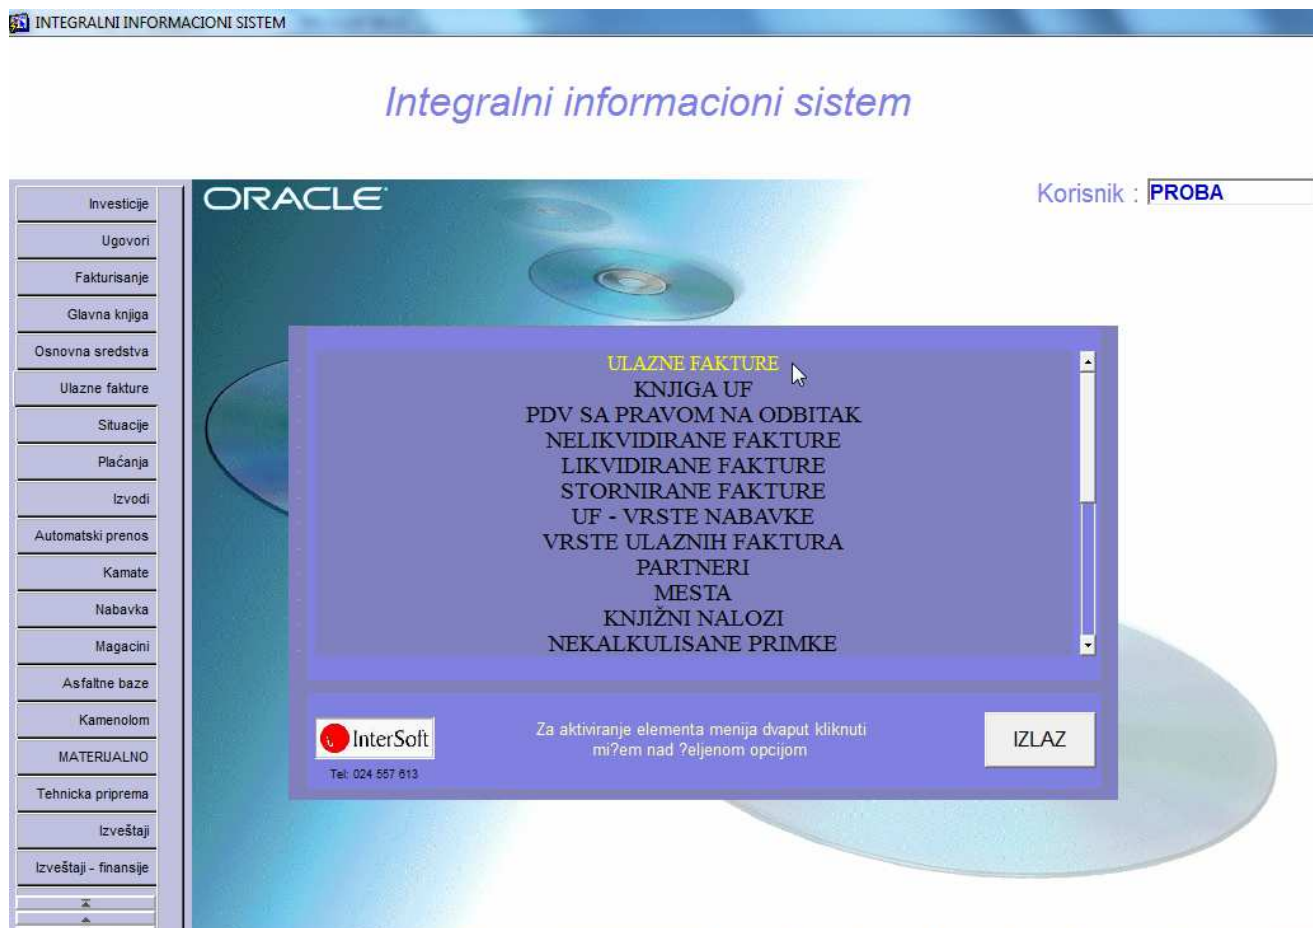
INTEGRALNI INFORMACIONI SISTEM

Integralni informacioni sistem

Investicije
Ugovori
Fakturisanje
Glavna knjiga
Osnovna sredstva
Ulazne fakture
Situacije
Plaćanja
Izvodi
Automatski prenos
Kamate
Nabavka
Magacini
Asfaltne baze
Kamenolom
MATERIJALNO
Tehnicka priprema
Izveštaji
Izveštaji - finansije

ORACLE

Korisnik : PROBA

ULAZNE FAKTURE
KNJIGA UF
PDV SA PRAVOM NA ODBITAK
NELIKVIDIRANE FAKTURE
LIKVIDIRANE FAKTURE
STORNIRANE FAKTURE
UF - VRSTE NABAVKE
VRSTE ULAZNIH FAKTURA
PARTNERI
MESTA
KNJIŽNI NALOZI
NEKALKULISANE PRIMKE

InterSoft
Tel: 024 557 613

Za aktiviranje elementa menija dvaput kliknuti mi?em nad ?eljenom opcijom

IZLAZ